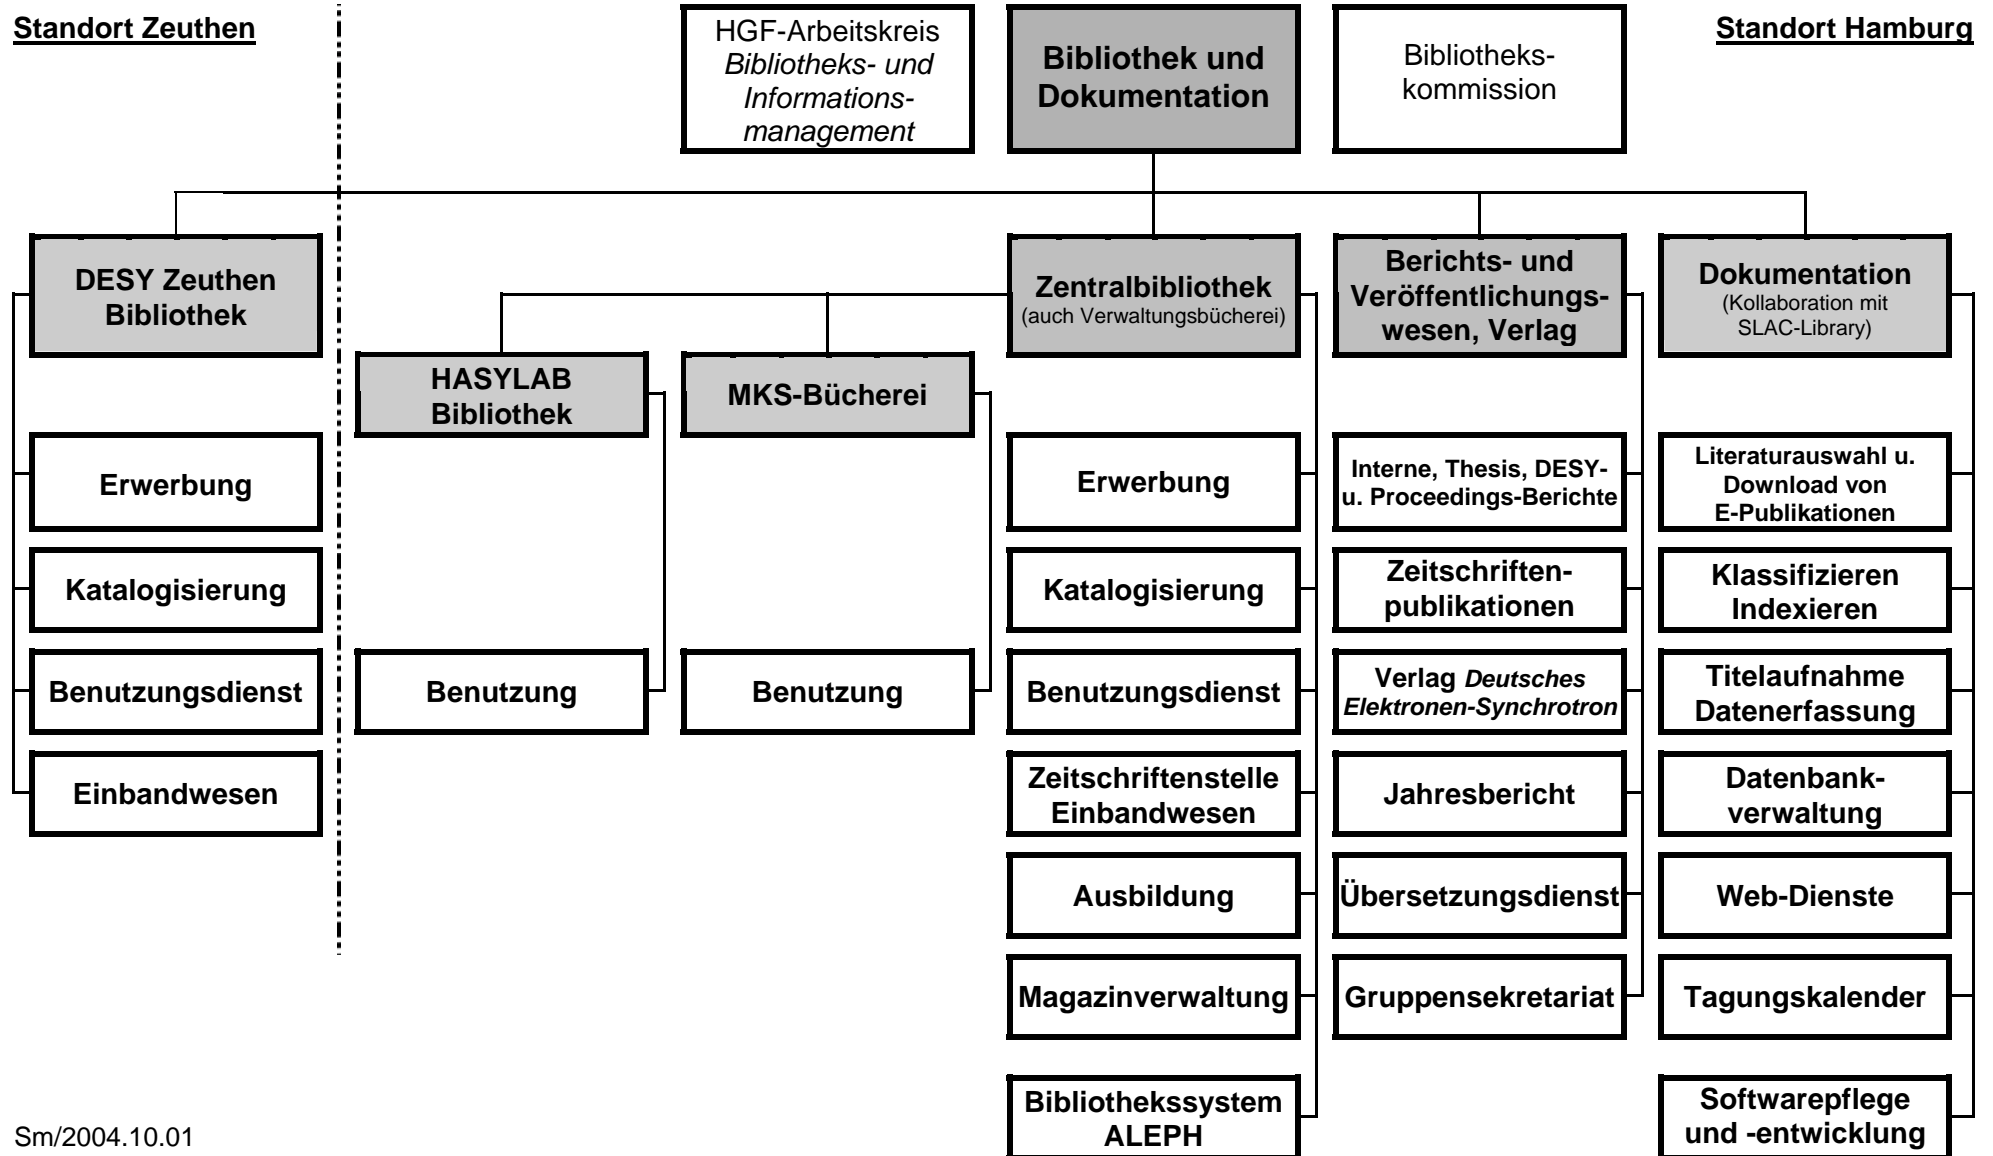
Standort Zeuthen

HGF-Arbeitskreis
Bibliotheks- und Informationsmanagement

Bibliothek und Dokumentation

Bibliothekskommission

Standort Hamburg

DESY Zeuthen Bibliothek

Erwerbung

Katalogisierung

Benutzungsdienst

Einbandwesen

HASYLAB Bibliothek

Benutzung

MKS-Bücherei

Benutzung

Zentralbibliothek
(auch Verwaltungsbücherei)

Erwerbung

Katalogisierung

Benutzungsdienst

Zeitschriftenstelle Einbandwesen

Ausbildung

Magazinverwaltung

Bibliothekssystem ALEPH

Berichts- und Veröffentlichungswesen, Verlag

Interne, Thesis, DESY- u. Proceedings-Berichte

Zeitschriftenpublikationen

Verlag Deutsches Elektronen-Synchrotron

Jahresbericht

Übersetzungsdienst

Gruppensekretariat

Dokumentation
(Kollaboration mit SLAC-Library)

Literaturauswahl u. Download von E-Publikationen

Klassifizieren Indexieren

Titelaufnahme Datenerfassung

Datenbankverwaltung

Web-Dienste

Tagungskalender

Softwarepflege und -entwicklung

Sm/2004.10.01